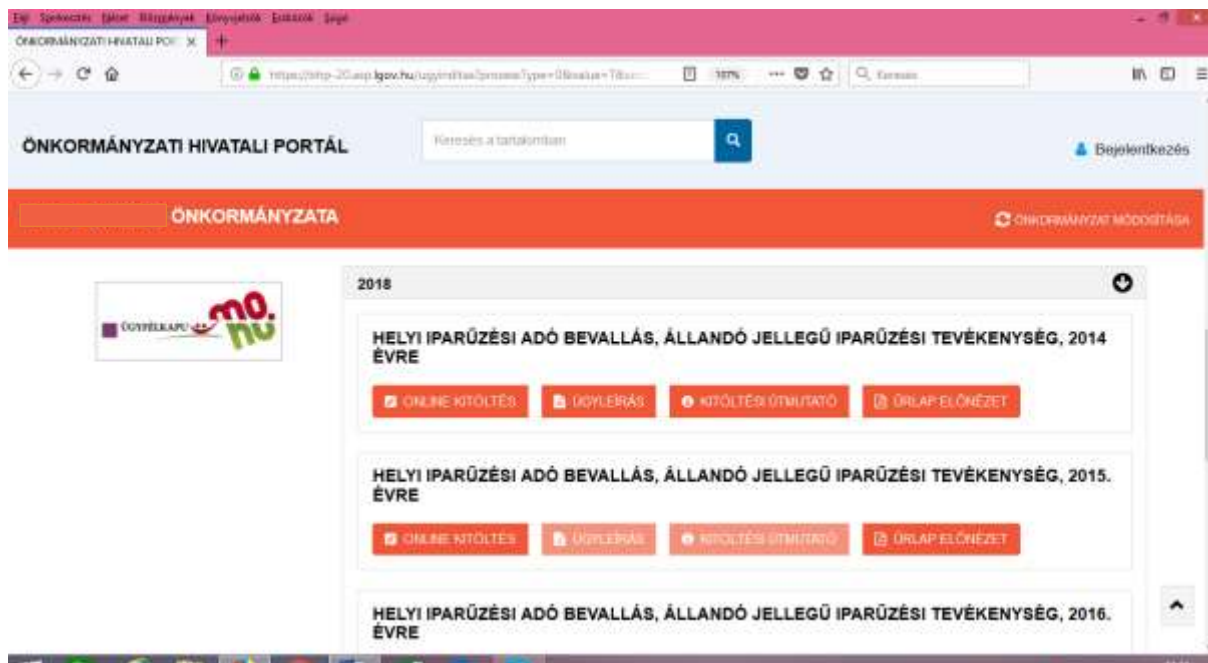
Fájl Szerkesztés Nézet Előzmények Könyvjelzők Eszközök Súgó

ÖNKORMÁNYZATI HIVATALI POR ×

https://ohp-20.asp.lgov.hu/ugyinditas?processType=0&value=Tilo... 107% Keresés

ÖNKORMÁNYZATI HIVATALI PORTÁL

Keresés a tartalomban

Bejelentkezés

ÖNKORMÁNYZATA

ÖNKORMÁNYZAT MÓDOSÍTÁSA

ÜGYFÉLKAPU mo. hu

2018

HELYI IPARŰZÉSI ADÓ BEVALLÁS, ÁLLANDÓ JELLEGŰ IPARŰZÉSI TEVÉKENYSÉG, 2014 ÉVRE

ONLINE KITÖLTÉS ÜGYLEÍRÁS KITÖLTÉSI ÚTMUTATÓ ŰRLAP ELŐNÉZET

HELYI IPARŰZÉSI ADÓ BEVALLÁS, ÁLLANDÓ JELLEGŰ IPARŰZÉSI TEVÉKENYSÉG, 2015. ÉVRE

ONLINE KITÖLTÉS ÜGYLEÍRÁS KITÖLTÉSI ÚTMUTATÓ ŰRLAP ELŐNÉZET

HELYI IPARŰZÉSI ADÓ BEVALLÁS, ÁLLANDÓ JELLEGŰ IPARŰZÉSI TEVÉKENYSÉG, 2016. ÉVRE